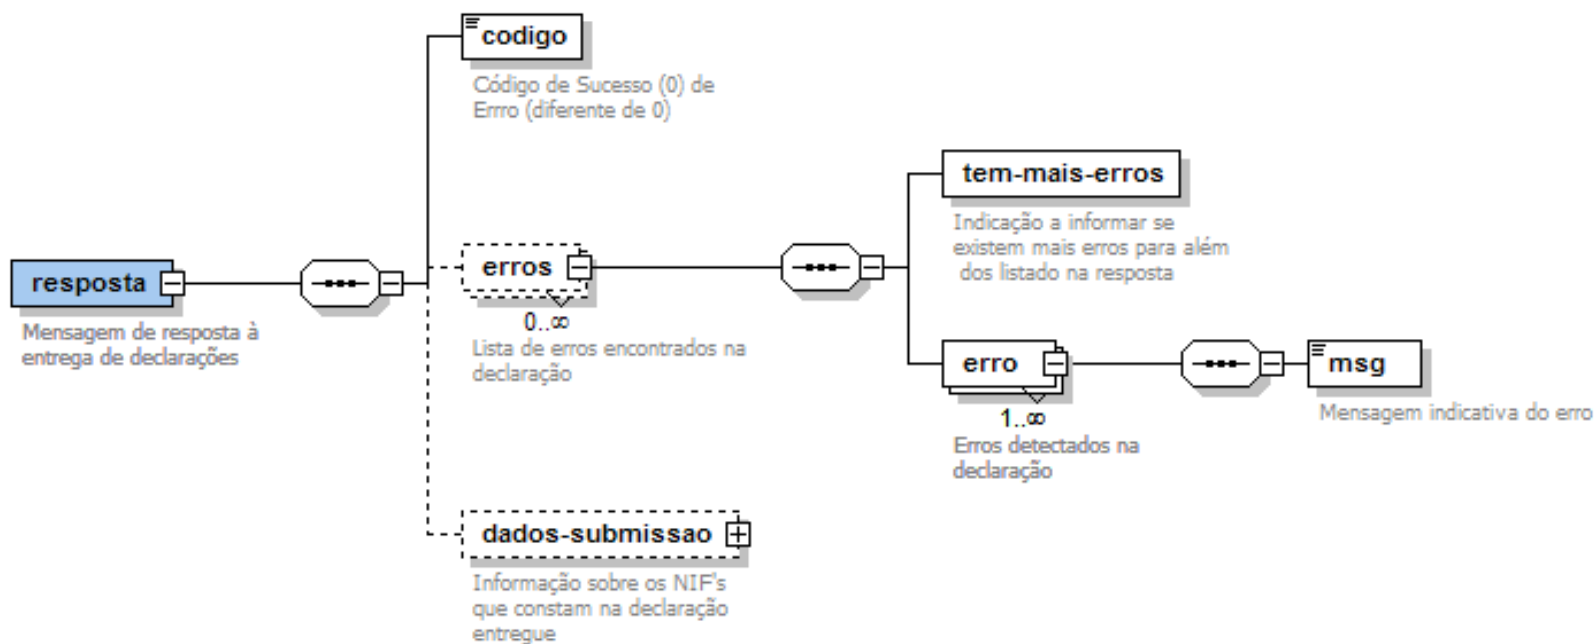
resposta

Mensagem de resposta à entrega de declarações

codigo

Código de Sucesso (0) de Erro (diferente de 0)

erros

0..∞

Lista de erros encontrados na declaração

tem-mais-erros

Indicação a informar se existem mais erros para além dos listado na resposta

erro

1..∞

Erros detectados na declaração

msg

Mensagem indicativa do erro

dados-submissao

Informação sobre os NIF's que constam na declaração entregue